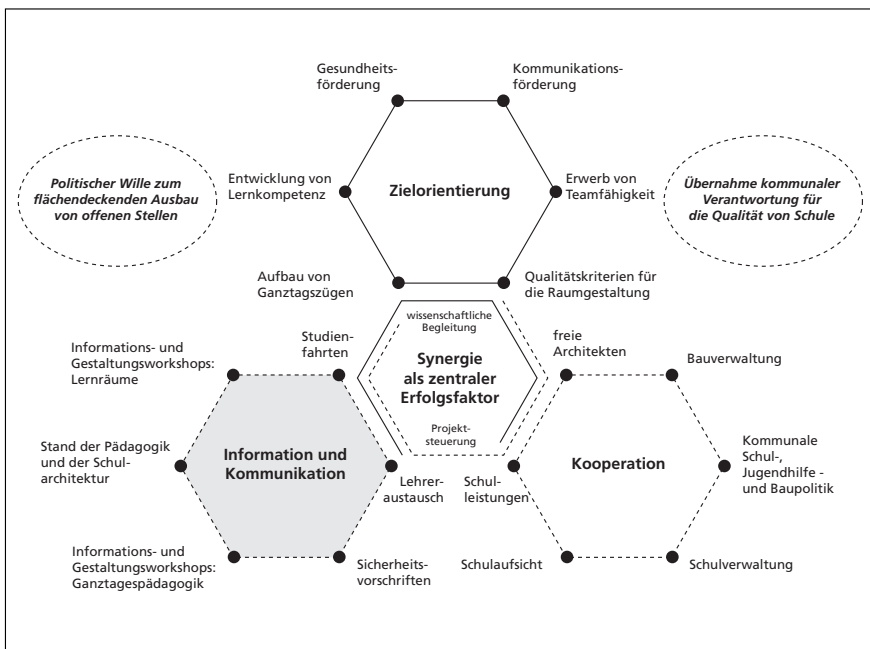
Gesundheitsförderung

Kommunikationsförderung

Politischer Wille zum flächendeckenden Ausbau von offenen Stellen

Entwicklung von Lernkompetenz

Zielorientierung

Erwerb von Teamfähigkeit

Übernahme kommunaler Verantwortung für die Qualität von Schule

Aufbau von Ganztagszügen

Qualitätskriterien für die Raumgestaltung

wissenschaftliche Begleitung

Synergie als zentraler Erfolgsfaktor

Projektsteuerung

Informations- und Gestaltungsworkshops: Lernräume

Studienfahrten

freie Architekten

Bauverwaltung

Stand der Pädagogik und der Schularchitektur

Information und Kommunikation

Lehreraustausch

Schulleistungen

Kooperation

Kommunale Schul-, Jugendhilfe - und Baupolitik

Informations- und Gestaltungsworkshops: Ganztagespädagogik

Sicherheitsvorschriften

Schulaufsicht

Schulverwaltung